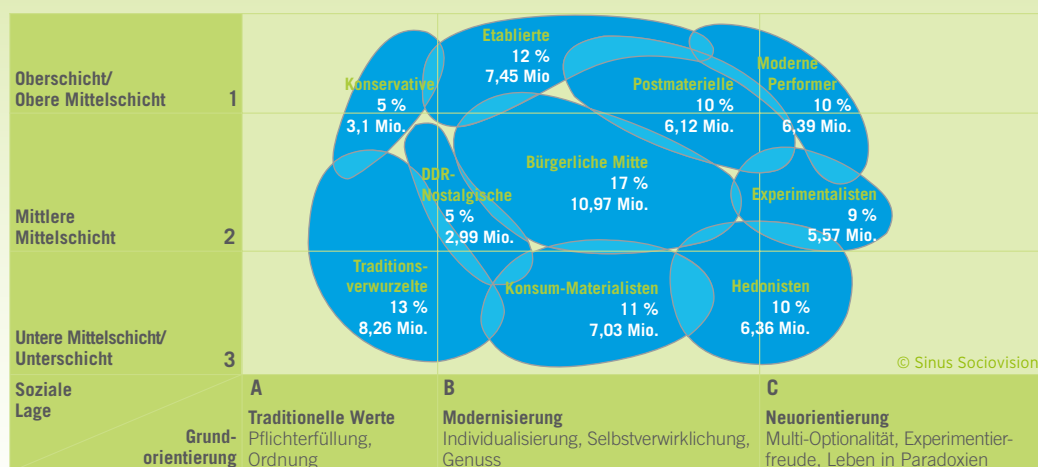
Oberschicht/
Obere Mittelschicht 1

Mittlere
Mittelschicht 2

Untere Mittelschicht/
Unterschicht 3

Etablierte
12 %
7,45 Mio

Konservative
5 %
3,1 Mio.

Postmaterielle
10 %
6,12 Mio.

Moderne
Performer
10 %
6,39 Mio.

DDR-
Nostalgische
5 %
2,99 Mio.

Bürgerliche Mitte
17 %
10,97 Mio.

Experimentalisten
9 %
5,57 Mio.

Traditions-
verwurzelte
13 %
8,26 Mio.

Konsum-Materialisten
11 %
7,03 Mio.

Hedonisten
10 %
6,36 Mio.

© Sinus Sociovision

Soziale
Lage

Grund-
orientierung

A
Traditionelle Werte
Pflichterfüllung, Ordnung

B
Modernisierung
Individualisierung, Selbstverwirklichung, Genuss

C
Neuorientierung
Multi-Optionalität, Experimentierfreude, Leben in Paradoxien